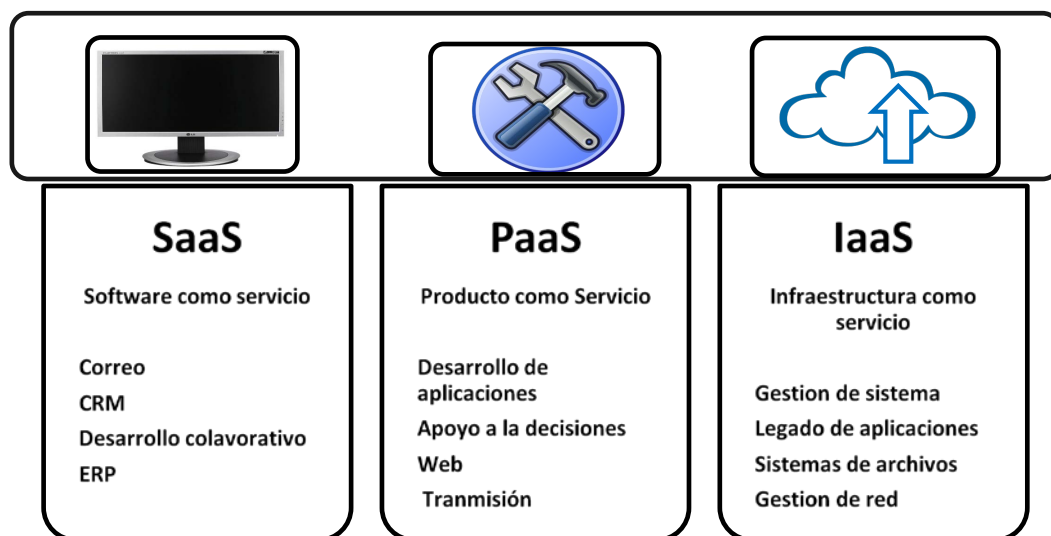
SaaS

Software como servicio

Correo
CRM
Desarrollo colavorativo
ERP

PaaS

Producto como Servicio

Desarrollo de aplicaciones
Apoyo a la decisiones
Web
Tranmisión

IaaS

Infraestructura como servicio

Gestion de sistema
Legado de aplicaciones
Sistemas de archivos
Gestion de red